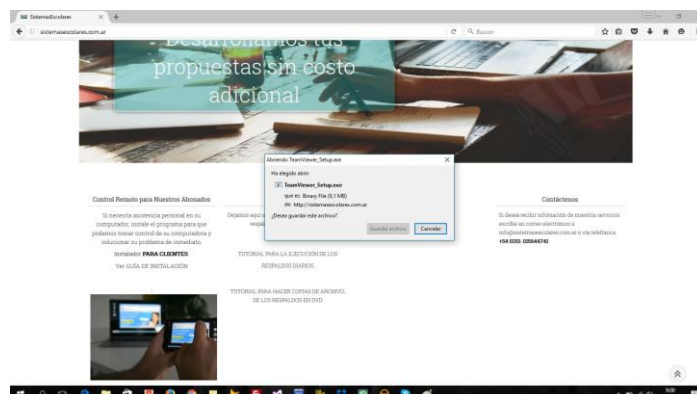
SistemasEscolares
sistemasescolares.com.ar
Buscar

Desarrollamos tus propuestas sin costo adicional

Control Remoto para Nuestros Abonados

Si necesita asistencia personal en su computador, instale el programa para que podamos tomar control de su computadora y solucionar su problema de inmediato.

Instalador PARA CLIENTES

Ver GUÍA DE INSTALACIÓN

Dejamo aquí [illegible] respal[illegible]

TUTORIAL PARA LA EJECUCIÓN DE LOS RESPALDOS DIARIOS

TUTORIAL PARA HACER COPIAS DE ARCHIVO, DE LOS RESPALDOS EN DVD

Contáctenos

Si desea recibir información de nuestros servicios escriba un correo electrónico a info@sistemasescolares.com.ar o vía telefónica +54 0351-155646743

Abriendo TeamViewer_Setup.exe
Ha elegido abrir:
TeamViewer_Setup.exe
que es: Binary File (9,1 MB)
de: http://sistemasescolares.com.ar
¿Desea guardar este archivo?
Guardar archivo
Cancelar